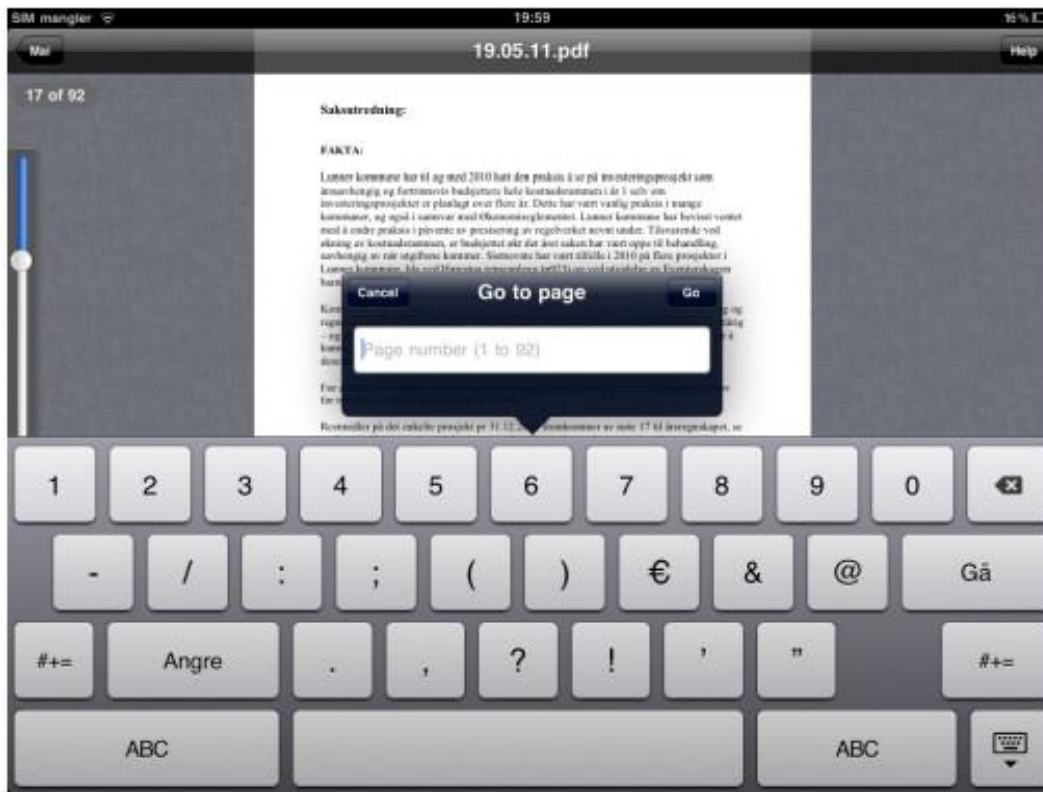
SIM mangler
19:59
16 %

Mai
19.05.11.pdf
Help

17 of 92

Saksutredning:

FAKTA:

Lunner kommune har til og med 2010 hatt den praksis å se på investeringsprosjekt som årsuavhengig og fortrinnsvis budsjettere hele kostnadsrammen i år 1 selv om investeringsprosjektet er planlagt over flere år. Dette har vært vanlig praksis i mange kommuner, og også i samråd med Økonomireglementet. Lunner kommune har besluttet ventet med å endre praksis i påvente av presisering av regelverket nevnt under. Tilsvarende ved økning av kostnadsrammen, er budsjettet økt det året saken har vært oppe til behandling, uavhengig av når utgiftene kommer. Siste har vært tilfelle i 2010 på flere prosjekter i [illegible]

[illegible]

Restmidler på det enkelte prosjekt pr 31.12.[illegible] kommer av note 17 til årsregnskapet, se

Cancel
Go to page
Go
Page number (1 to 92)

1 2 3 4 5 6 7 8 9 0
- / : ; ( ) € & @ Gå
#+= Angre . , ? ! ' " #+=
ABC ABC